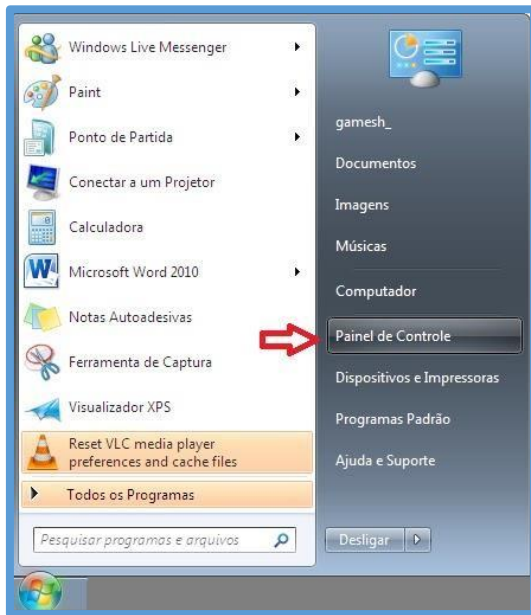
Windows Live Messenger
Paint
Ponto de Partida
Conectar a um Projetor
Calculadora
Microsoft Word 2010
Notas Autoadesivas
Ferramenta de Captura
Visualizador XPS
Reset VLC media player preferences and cache files
Todos os Programas
Pesquisar programas e arquivos

gamesh_
Documentos
Imagens
Músicas
Computador
Painel de Controle
Dispositivos e Impressoras
Programas Padrão
Ajuda e Suporte
Desligar